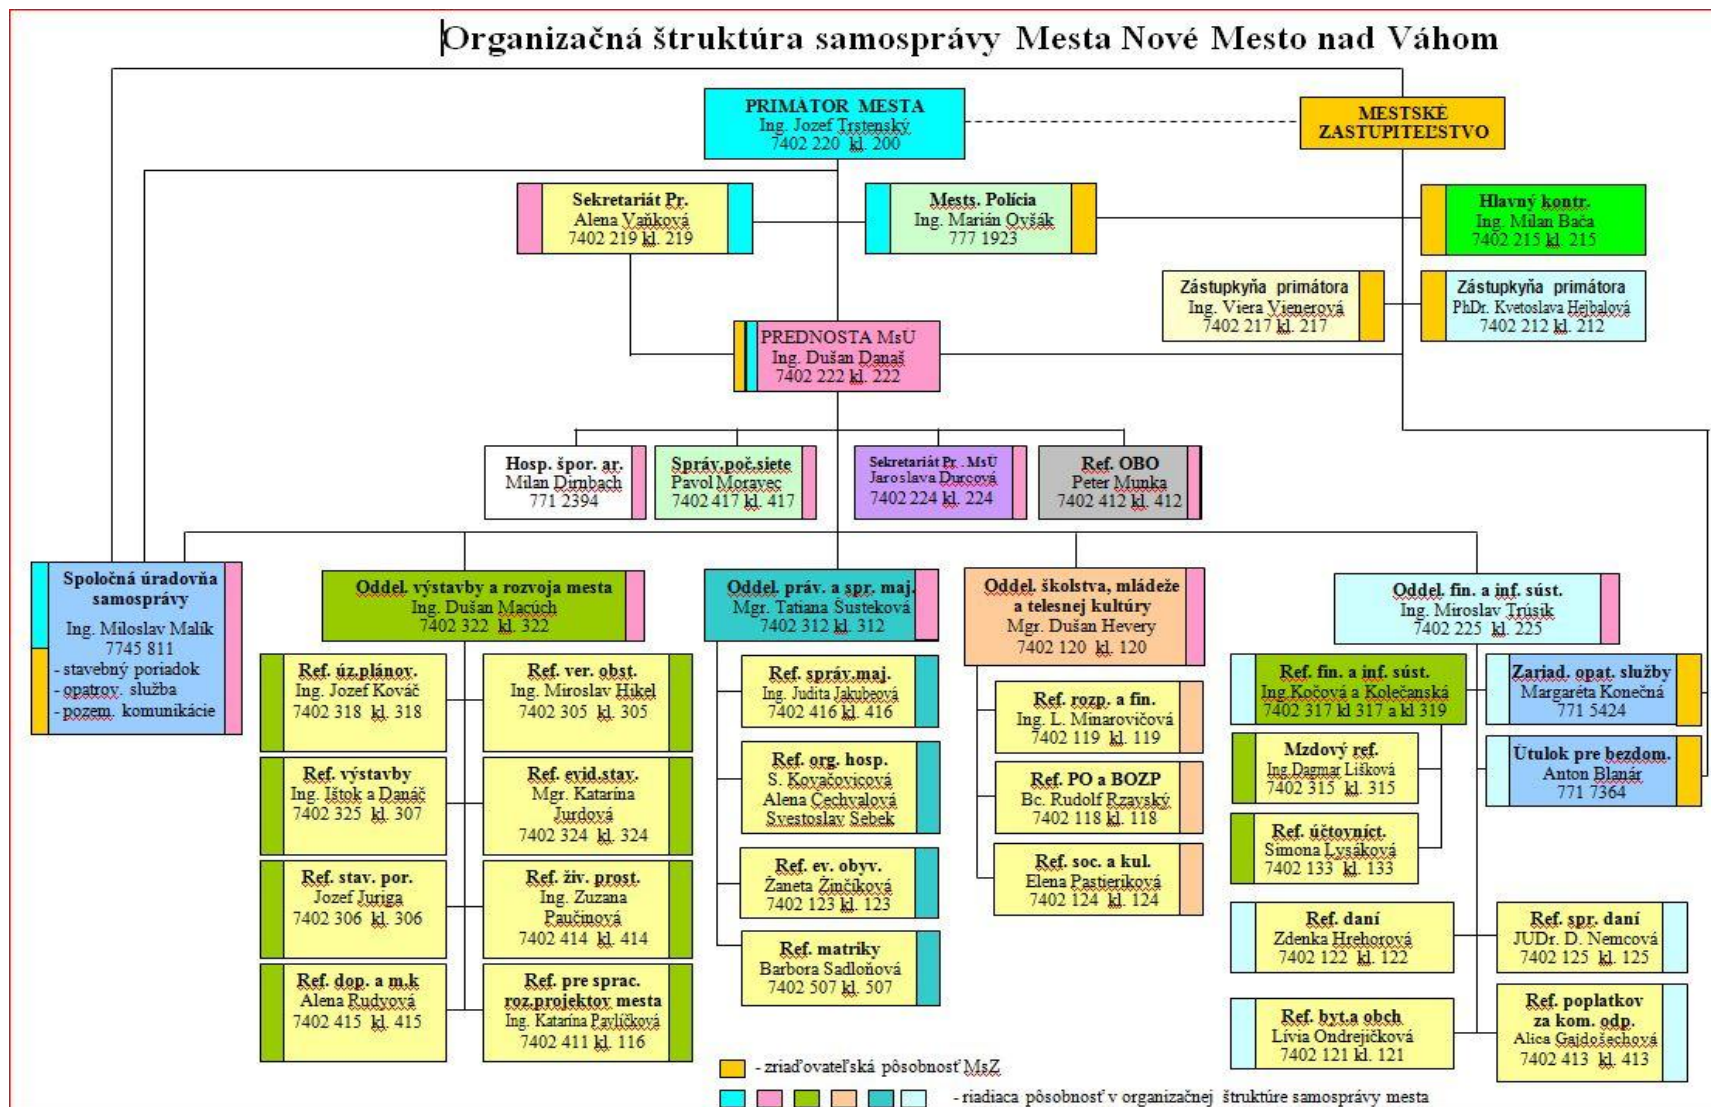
Organizačná štruktúra samosprávy Mesta Nové Mesto nad Váhom

PRIMÁTOR MESTA
Ing. Jozef Trstenský
7402 220 kl. 200

MESTSKÉ ZASTUPITEĽSTVO

Sekretariát Pr.
Alena Vaňková
7402 219 kl. 219

Mests. Polícia
Ing. Marián Ovšák
777 1923

Hlavný kontr.
Ing. Milan Bača
7402 215 kl. 215

Zástupkyňa primátora
Ing. Viera Vienerová
7402 217 kl. 217

Zástupkyňa primátora
PhDr. Kvetoslava Hejbalová
7402 212 kl. 212

PREDNOSTA MsU
Ing. Dušan Današ
7402 222 kl. 222

Hosp. špor. ar.
Milan Dirnbach
771 2394

Práv.poč.siete
Pavol Moravec
7402 417 kl. 417

Sekretariát Pr. MsU
Jaroslava Durcová
7402 224 kl. 224

Ref. OBO
Peter Munka
7402 412 kl. 412

Spoločná úradovňa samosprávy
Ing. Miloslav Malík
7745 811
- stavebný poriadok
- opatrov. služba
- pozem. komunikácie

Oddel. výstavby a rozvoja mesta
Ing. Dušan Macúch
7402 322 kl. 322

Oddel. práv. a spr. maj.
Mgr. Tatiana Šusteková
7402 312 kl. 312

Oddel. školstva, mládeže a telesnej kultúry
Mgr. Dušan Hevery
7402 120 kl. 120

Oddel. fin. a inf. súst.
Ing. Miroslav Trúsik
7402 225 kl. 225

Ref. úz.plánov.
Ing. Jozef Kováč
7402 318 kl. 318

Ref. ver. obst.
Ing. Miroslav Hikel
7402 305 kl. 305

Ref. výstavby
Ing. Ištok a Danáč
7402 325 kl. 307

Ref. evid.stav.
Mgr. Katarína Jurdová
7402 324 kl. 324

Ref. stav. por.
Jozef Juriga
7402 306 kl. 306

Ref. živ. prost.
Ing. Zuzana Paučinová
7402 414 kl. 414

Ref. dop. a m.k
Alena Rudyová
7402 415 kl. 415

Ref. pre sprac. roz.projektov mesta
Ing. Katarína Pavlíčková
7402 411 kl. 116

Ref. správ.maj.
Ing. Judita Jakubeová
7402 416 kl. 416

Ref. org. hosp.
S. Kovačovicová
Alena Cechvalová
Svestoslav Šebek

Ref. ev. obyv.
Žaneta Žinčíková
7402 123 kl. 123

Ref. matriky
Barbora Sadloňová
7402 507 kl. 507

Ref. rozp. a fin.
Ing. L. Mnarovičová
7402 119 kl. 119

Ref. PO a BOZP
Bc. Rudolf Rzavský
7402 118 kl. 118

Ref. soc. a kul.
Elena Pastieriková
7402 124 kl. 124

Ref. fin. a inf. súst.
Ing.Kočová a Kolečanská
7402 317 kl 317 a kl 319

Zariad. opat. služby
Margaréta Konečná
771 5424

Mzdový ref.
Ing.Dagmar Lišková
7402 315 kl. 315

Útulok pre bezdom.
Anton Blanár
771 7364

Ref. účtovníct.
Simona Lysáková
7402 133 kl. 133

Ref. daní
Zdenka Hrehorová
7402 122 kl. 122

Ref. spr. daní
JUDr. D. Nemcová
7402 125 kl. 125

Ref. byt.a obch
Lívia Ondrejičková
7402 121 kl. 121

Ref. poplatkov za kom. odp.
Alica Gajdošechová
7402 413 kl. 413

- zriaďovateľská pôsobnosť MsZ
- riadiaca pôsobnosť v organizačnej štruktúre samosprávy mesta